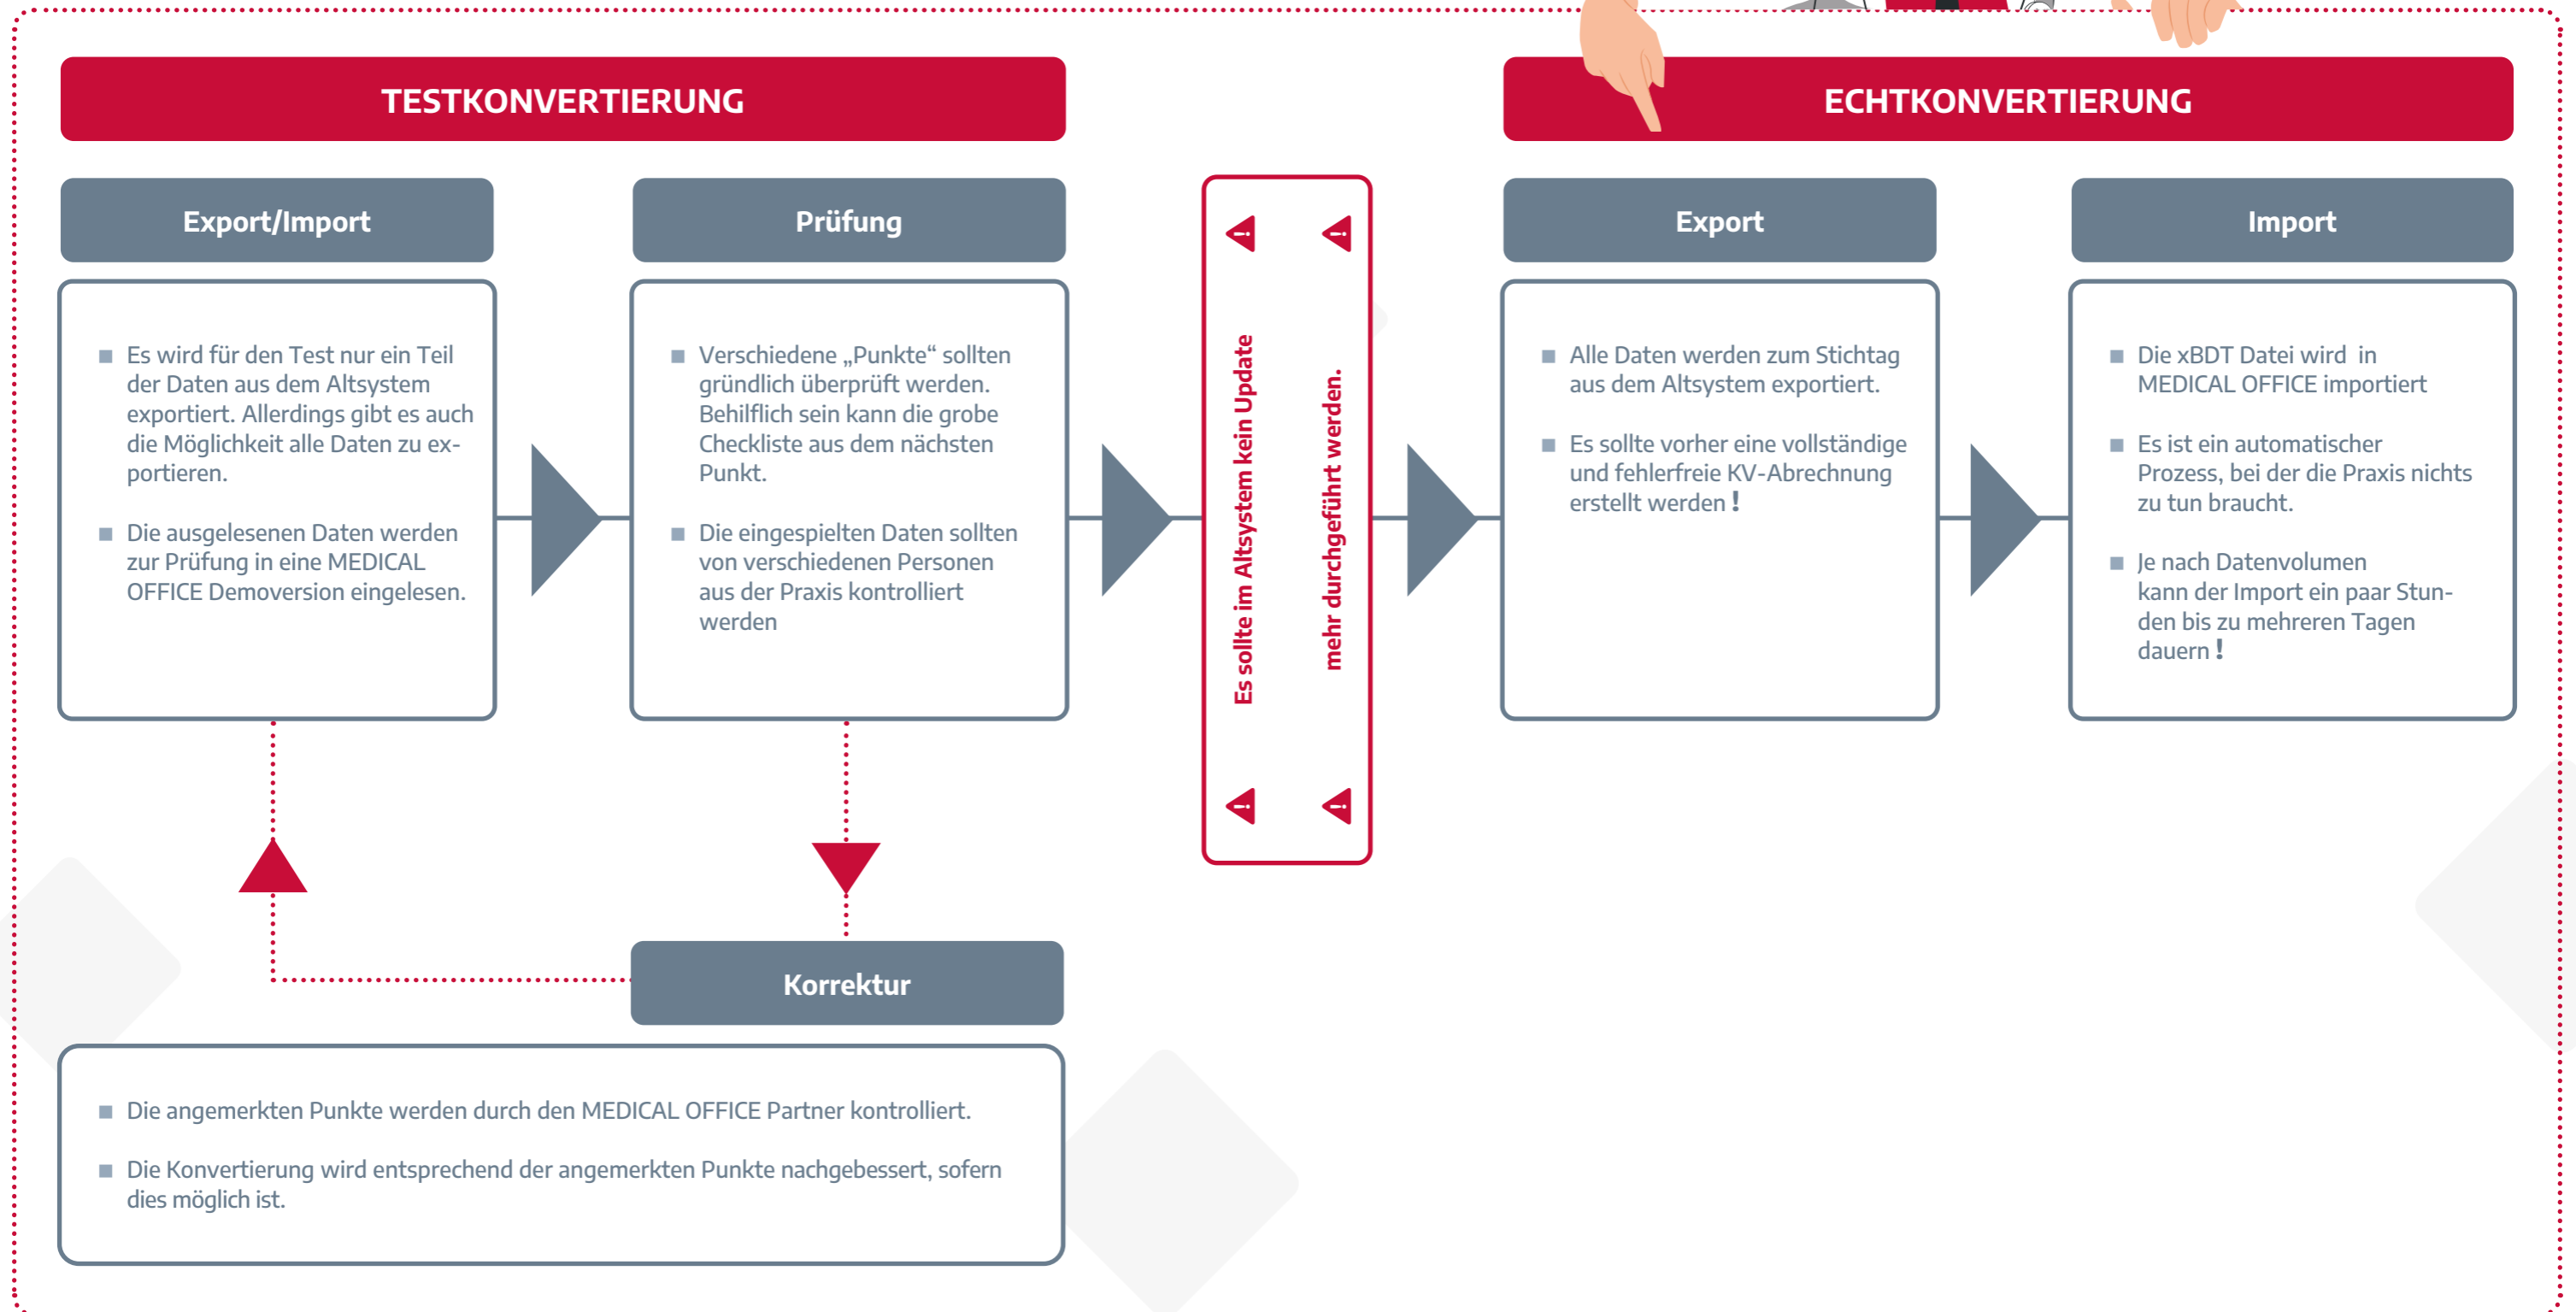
TESTKONVERTIERUNG

Export/Import

Es wird für den Test nur ein Teil der Daten aus dem Altsystem exportiert. Allerdings gibt es auch die Möglichkeit alle Daten zu exportieren.

Die ausgelesenen Daten werden zur Prüfung in eine MEDICAL OFFICE Demoversion eingelesen.

Prüfung

Verschiedene „Punkte“ sollten gründlich überprüft werden. Behilflich sein kann die grobe Checkliste aus dem nächsten Punkt.

Die eingespielten Daten sollten von verschiedenen Personen aus der Praxis kontrolliert werden

Es sollte im Altsystem kein Update mehr durchgeführt werden.

ECHTKONVERTIERUNG

Export

Alle Daten werden zum Stichtag aus dem Altsystem exportiert.

Es sollte vorher eine vollständige und fehlerfreie KV-Abrechnung erstellt werden !

Import

Die xBDT Datei wird in MEDICAL OFFICE importiert

Es ist ein automatischer Prozess, bei der die Praxis nichts zu tun braucht.

Je nach Datenvolumen kann der Import ein paar Stunden bis zu mehreren Tagen dauern !

Korrektur

Die angemerkten Punkte werden durch den MEDICAL OFFICE Partner kontrolliert.

Die Konvertierung wird entsprechend der angemerkten Punkte nachgebessert, sofern dies möglich ist.